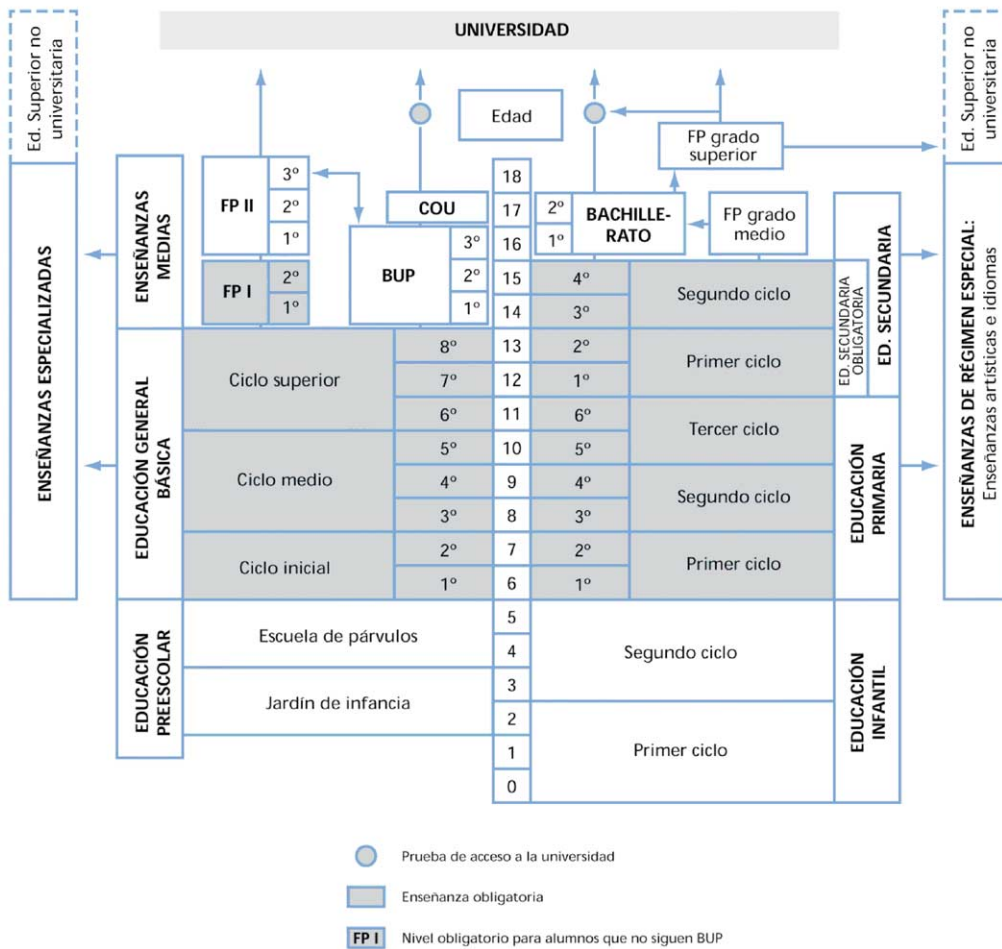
UNIVERSIDAD

Ed. Superior no universitaria

Ed. Superior no universitaria

Edad

FP grado superior

ENSEÑANZAS ESPECIALIZADAS

ENSEÑANZAS MEDIAS

FP II
3º
2º
1º

FP I
2º
1º

COU

BUP
3º
2º
1º

| 18 |
|---|
| 17 |
| 16 |
| 15 |
| 14 |
| 13 |
| 12 |
| 11 |
| 10 |
| 9 |
| 8 |
| 7 |
| 6 |
| 5 |
| 4 |
| 3 |
| 2 |
| 1 |
| 0 |

2º
1º
BACHILLERATO

FP grado medio

4º
3º
Segundo ciclo

2º
1º
Primer ciclo

ED. SECUNDARIA OBLIGATORIA

ED. SECUNDARIA

ENSEÑANZAS DE RÉGIMEN ESPECIAL: Enseñanzas artísticas e idiomas

EDUCACIÓN GENERAL BÁSICA

Ciclo superior
8º
7º
6º

Ciclo medio
5º
4º
3º

Ciclo inicial
2º
1º

6º
5º
Tercer ciclo

4º
3º
Segundo ciclo

2º
1º
Primer ciclo

EDUCACIÓN PRIMARIA

EDUCACIÓN PREESCOLAR

Escuela de párvulos

Jardín de infancia

Segundo ciclo

Primer ciclo

EDUCACIÓN INFANTIL

Prueba de acceso a la universidad

Enseñanza obligatoria

FP I Nivel obligatorio para alumnos que no siguen BUP